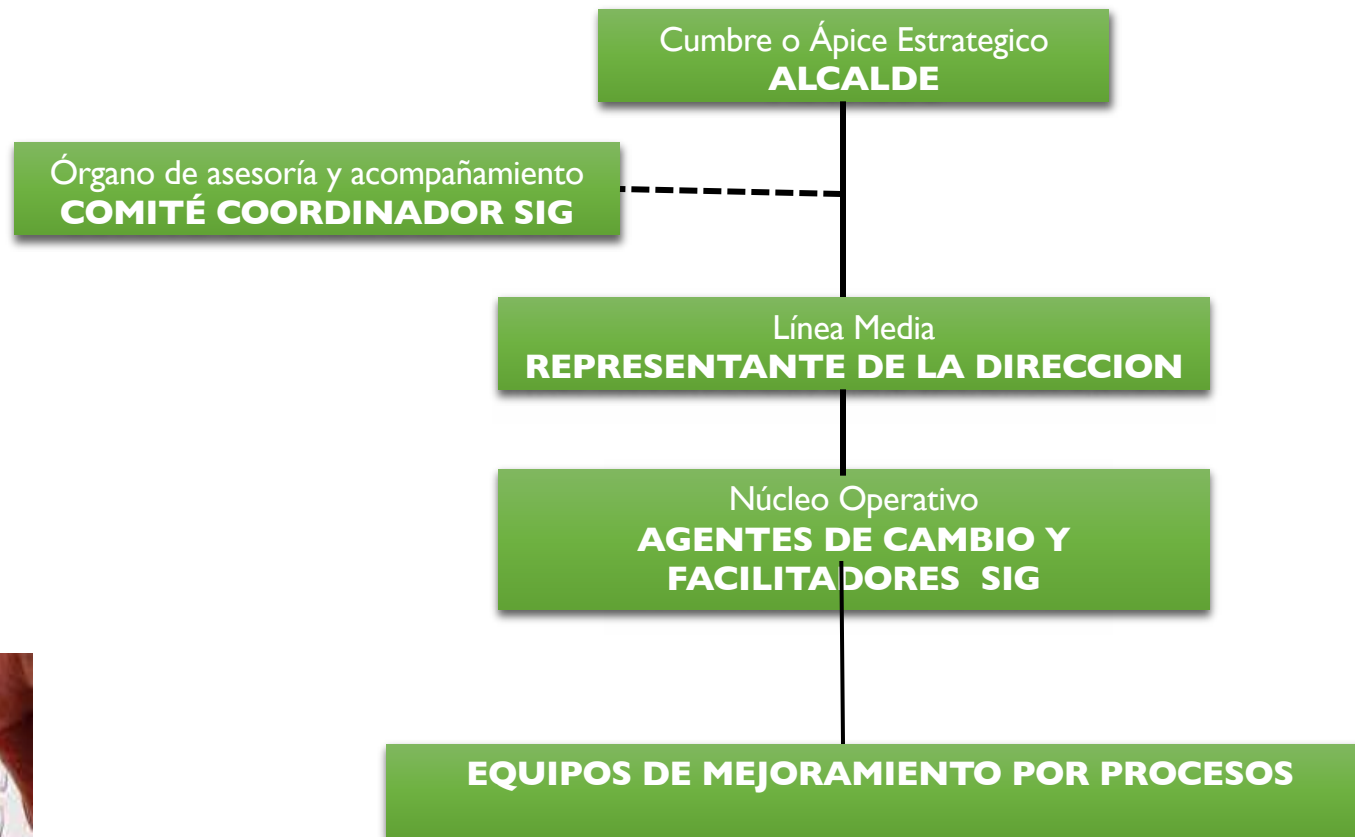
Cumbre o Ápice Estrategico
ALCALDE

Órgano de asesoría y acompañamiento
COMITÉ COORDINADOR SIG

Línea Media
REPRESENTANTE DE LA DIRECCION

Núcleo Operativo
AGENTES DE CAMBIO Y FACILITADORES SIG

EQUIPOS DE MEJORAMIENTO POR PROCESOS